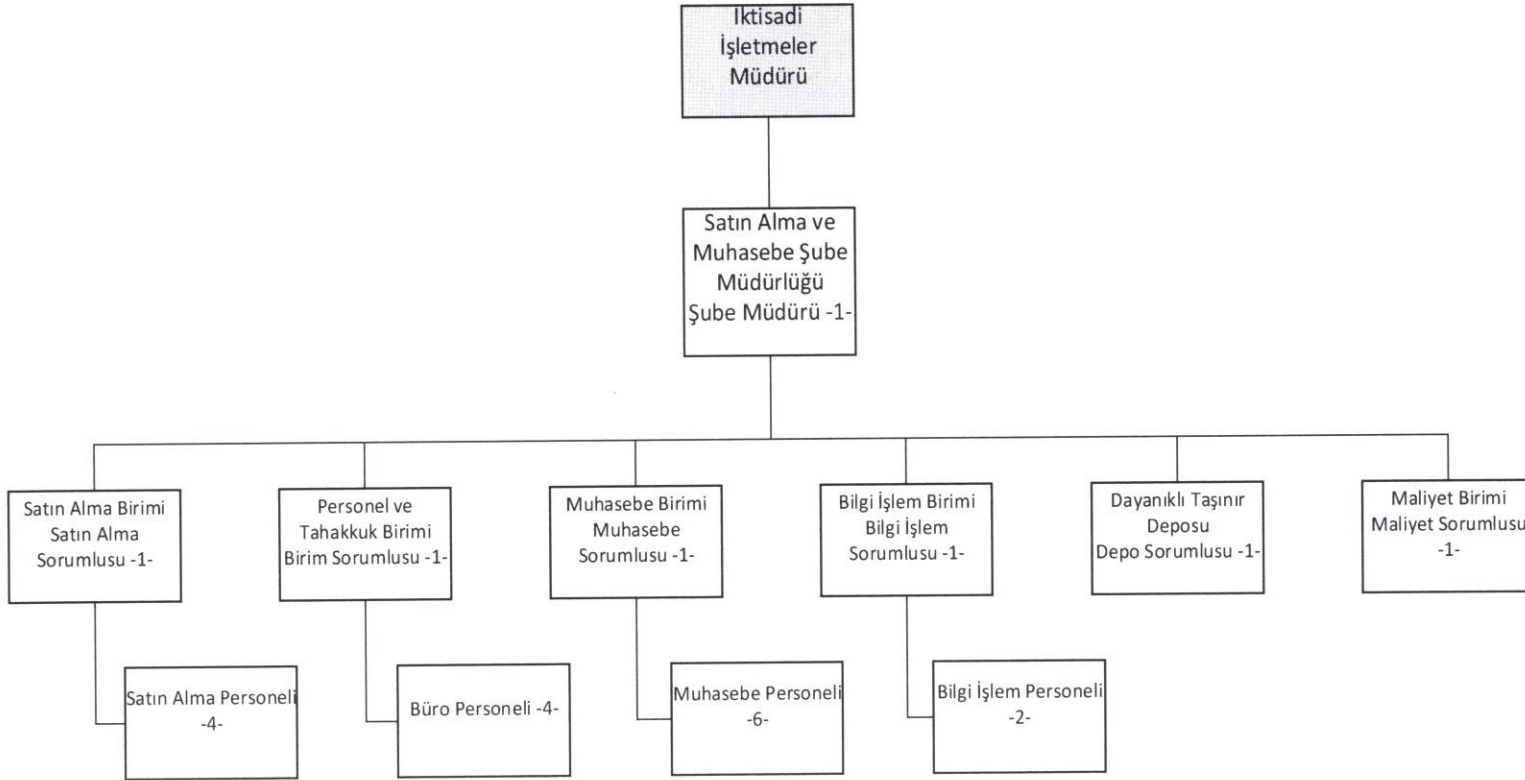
Iktisadi İşletmeler Müdürü

Satın Alma ve Muhasebe Şube Müdürlüğü Şube Müdürü -1-

Satın Alma Birimi Satın Alma Sorumlusu -1-

Satın Alma Personeli -4-

Personel ve Tahakkuk Birimi Birim Sorumlusu -1-

Büro Personeli -4-

Muhasebe Birimi Muhasebe Sorumlusu -1-

Muhasebe Personeli -6-

Bilgi İşlem Birimi Bilgi İşlem Sorumlusu -1-

Bilgi İşlem Personeli -2-

Dayanıklı Taşınır Deposu Depo Sorumlusu -1-

Maliyet Birimi Maliyet Sorumlusu -1-